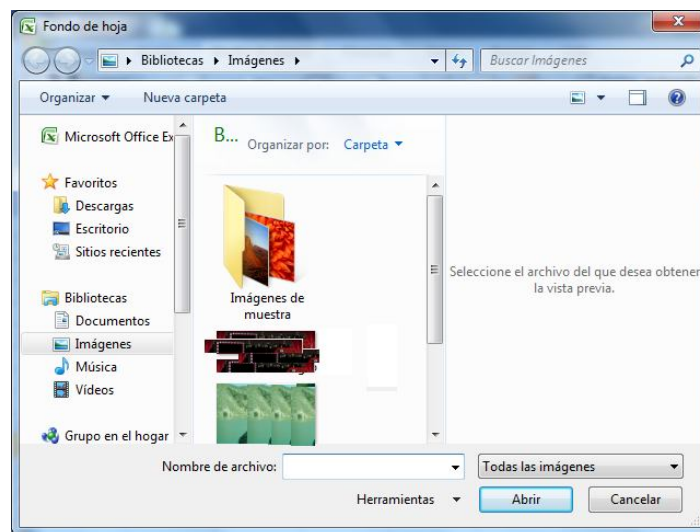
Fondo de hoja

Bibliotecas ▸ Imágenes ▸

Buscar Imágenes

Organizar ▾ Nueva carpeta

Microsoft Office Ex

Favoritos
Descargas
Escritorio
Sitios recientes

Bibliotecas
Documentos
Imágenes
Música
Vídeos

Grupo en el hogar

B...

Organizar por: Carpeta ▾

Imágenes de muestra

Seleccione el archivo del que desea obtener la vista previa.

Nombre de archivo:

Todas las imágenes

Herramientas ▾

Abrir

Cancelar